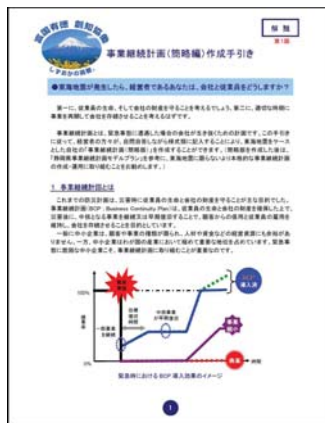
事業継続計画（簡略編）作成手引き

保険
第1版

●東海地震が発生したら、経営者であるあなたは、会社と従業員をどうしますか？

第一に、従業員の生命、そして会社の財産を守ることを考えるでしょう。第二に、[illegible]

事業継続計画とは、緊急事態に遭遇した場合の会社が生き残るための計画です。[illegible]

1 事業継続計画とは

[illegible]

100%

BCP
導入後

BCP
導入前

緊急時におけるBCP導入効果のイメージ

1